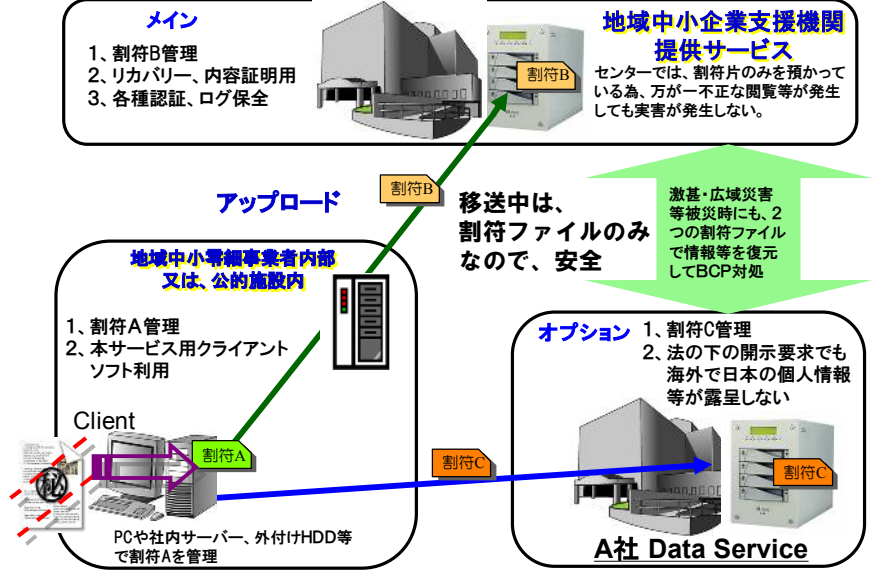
メイン

1、割符B管理
2、リカバリー、内容証明用
3、各種認証、ログ保全

割符B

地域中小企業支援機関
提供サービス

センターでは、割符片のみを預かっている為、万が一不正な閲覧等が発生しても実害が発生しない。

アップロード

割符B

移送中は、
割符ファイルのみなので、安全

激甚・広域災害等被災時にも、2つの割符ファイルで情報等を復元してBCP対処

地域中小零細事業者内部
又は、公的施設内

1、割符A管理
2、本サービス用クライアントソフト利用

Client

秘

割符A

割符C

オプション

1、割符C管理
2、法の下の開示要求でも海外で日本の個人情報等が露呈しない

割符C

PCや社内サーバー、外付けHDD等で割符Aを管理

A社 Data Service